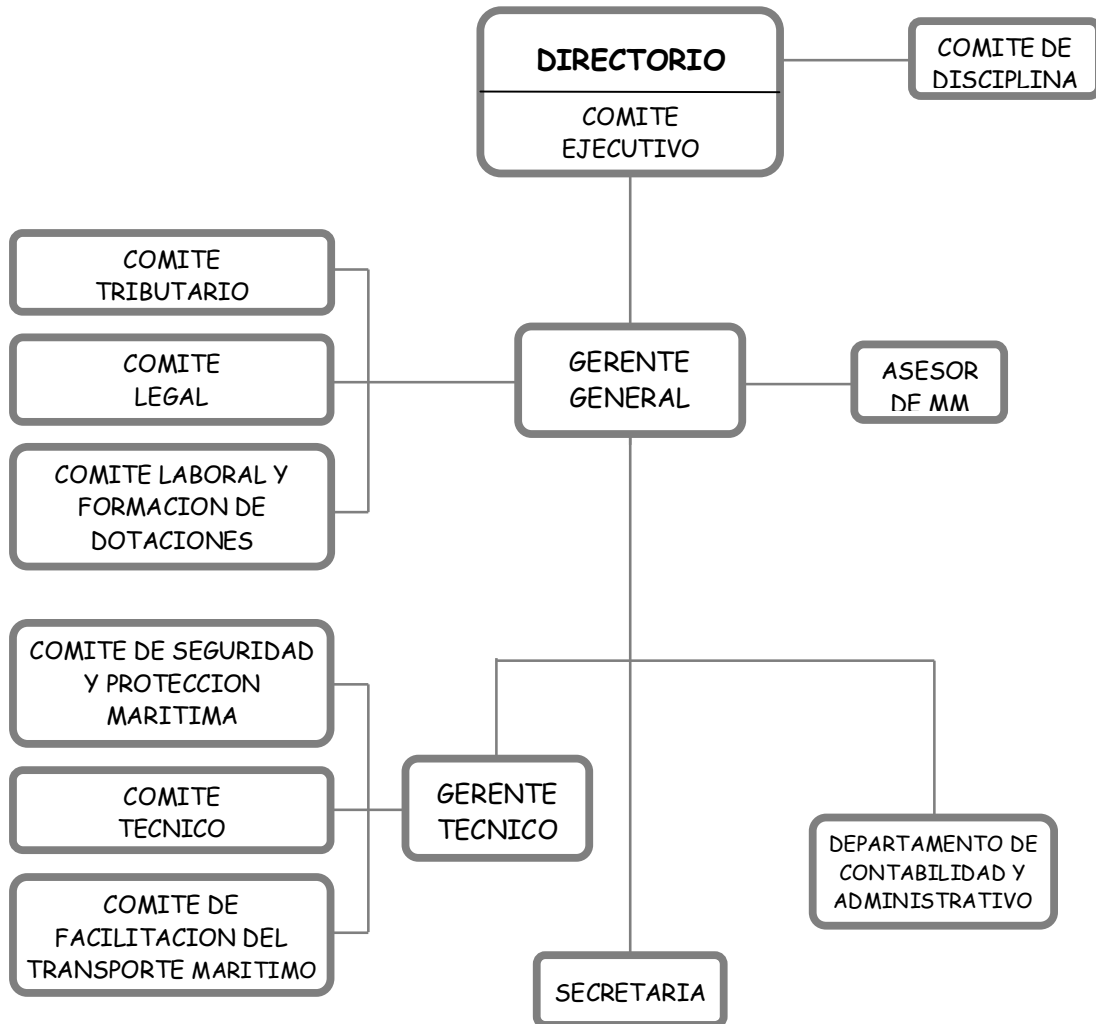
DIRECTORIO

COMITE EJECUTIVO

COMITE DE DISCIPLINA

COMITE TRIBUTARIO

COMITE LEGAL

COMITE LABORAL Y FORMACION DE DOTACIONES

GERENTE GENERAL

ASESOR DE MM

COMITE DE SEGURIDAD Y PROTECCION MARITIMA

COMITE TECNICO

COMITE DE FACILITACION DEL TRANSPORTE MARITIMO

GERENTE TECNICO

DEPARTAMENTO DE CONTABILIDAD Y ADMINISTRATIVO

SECRETARIA